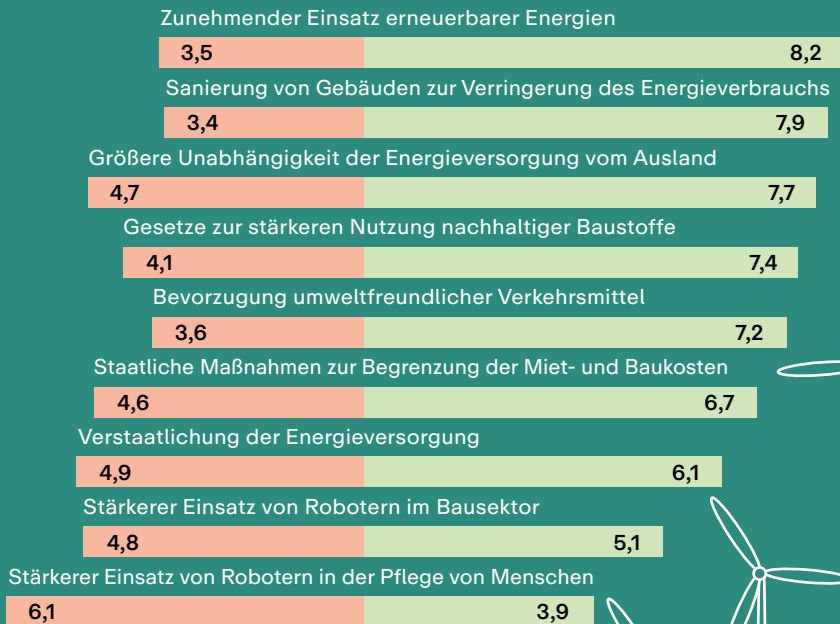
Zunehmender Einsatz erneuerbarer Energien

3,5 8,2

Sanierung von Gebäuden zur Verringerung des Energieverbrauchs

3,4 7,9

Größere Unabhängigkeit der Energieversorgung vom Ausland

4,7 7,7

Gesetze zur stärkeren Nutzung nachhaltiger Baustoffe

4,1 7,4

Bevorzugung umweltfreundlicher Verkehrsmittel

3,6 7,2

Staatliche Maßnahmen zur Begrenzung der Miet- und Baukosten

4,6 6,7

Verstaatlichung der Energieversorgung

4,9 6,1

Stärkerer Einsatz von Robotern im Bausektor

4,8 5,1

Stärkerer Einsatz von Robotern in der Pflege von Menschen

6,1 3,9